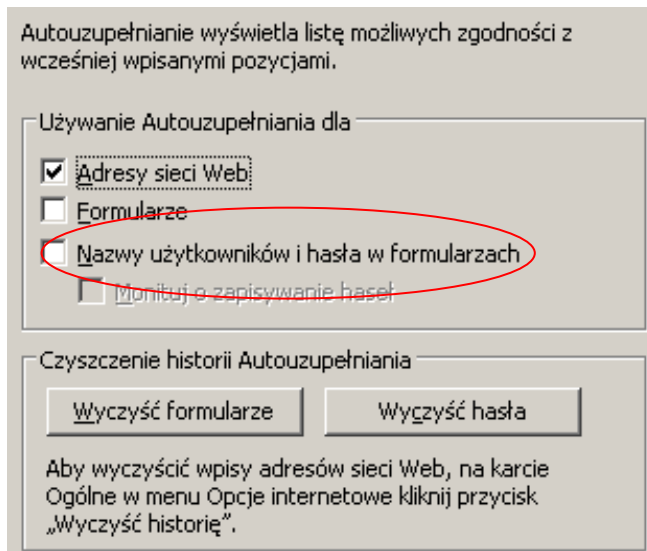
Autouzupełnianie wyświetla listę możliwych zgodności z wcześniej wpisanymi pozycjami.

Używanie Autouzupełniania dla

Adresy sieci Web

Formularze

Nazwy użytkowników i hasła w formularzach

Monituj o zapisywanie haseł

Czyszczenie historii Autouzupełniania

Wyczyść formularze

Wyczyść hasła

Aby wyczyścić wpisy adresów sieci Web, na karcie Ogólne w menu Opcje internetowe kliknij przycisk „Wyczyść historię”.